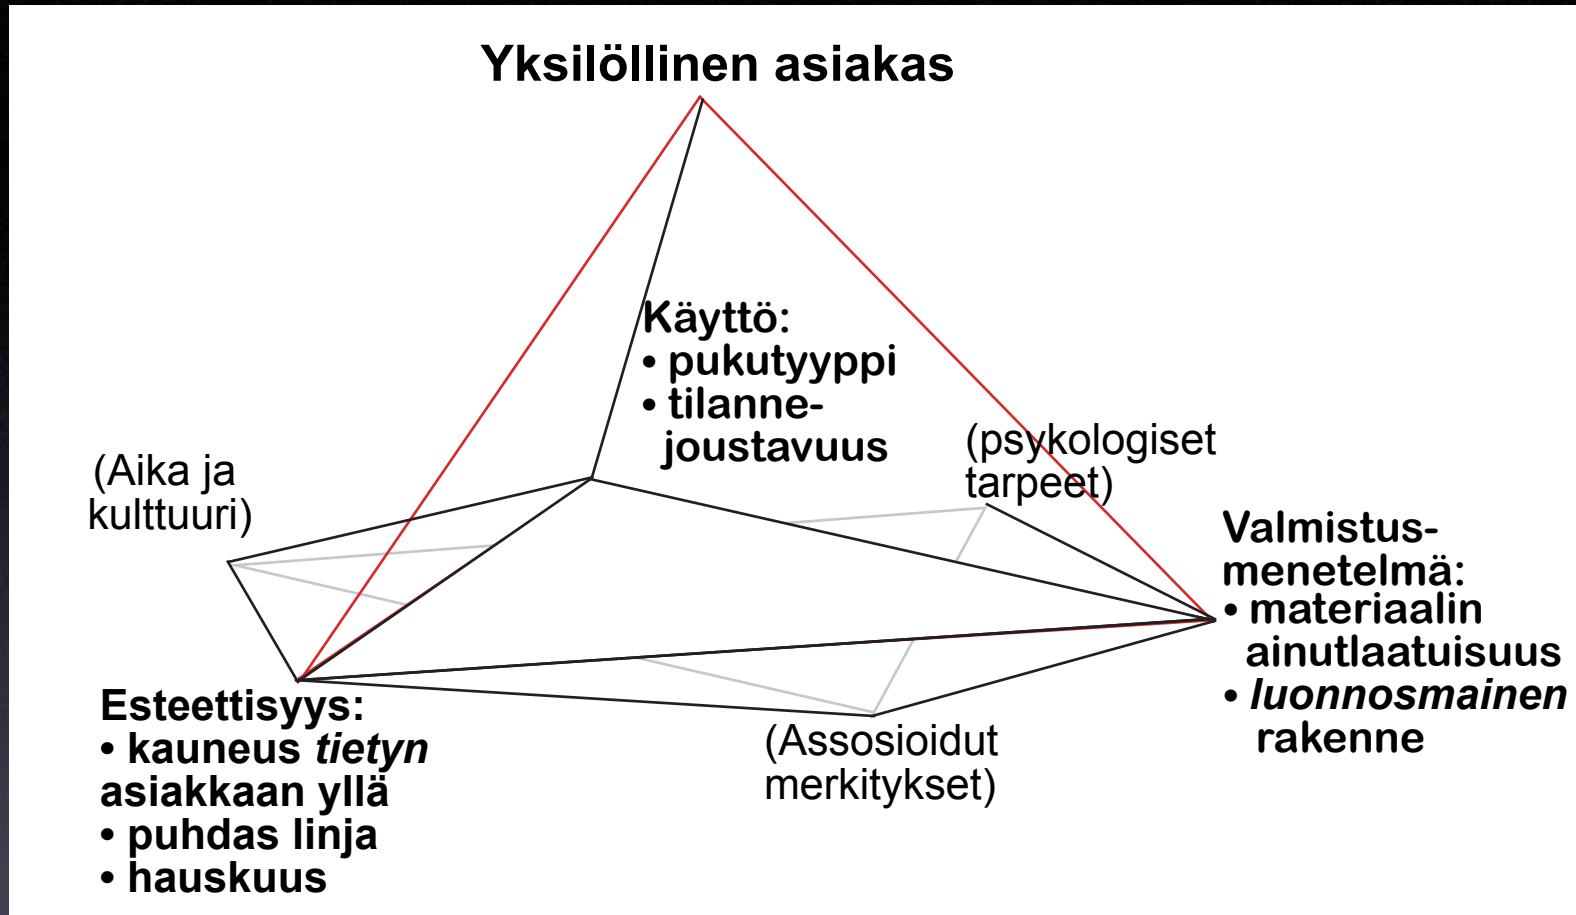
Yksilöllinen asiakas

Käyttö:
• pukutyyppi
• tilanne-joustavuus

(Aika ja kulttuuri)

(psykologiset tarpeet)

Valmistus-menetelmä:
• materiaalin ainutlaatuisuus
• *luonnosmainen* rakenne

Esteettisyys:
• kauneus *tietyn* asiakkaan yllä
• puhdas linja
• hauskuus

(Assosioidut merkitykset)